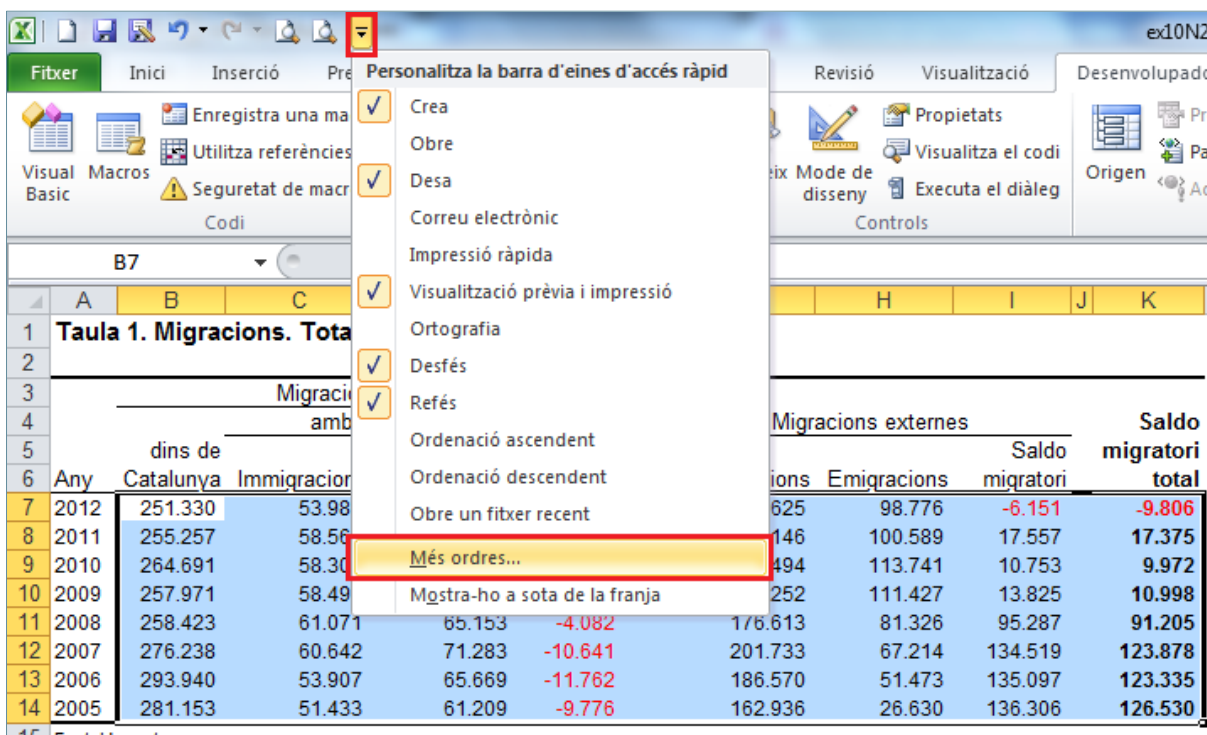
ex10N2

Fitxer | Inici | Inserció | Pre | Revisió | Visualització | Desenvolupado

Visual Basic | Macros | Enregistra una ma | Utilitza referències | Seguretat de macr | Codi

eix | Mode de disseny | Propietats | Visualitza el codi | Executa el diàleg | Controls

Origen | Pr | Pa | Ac

B7

Personalitza la barra d'eines d'accés ràpid
✓ Crea
Obre
✓ Desa
Correu electrònic
Impressió ràpida
✓ Visualització prèvia i impressió
Ortografia
✓ Desfés
✓ Refés
Ordenació ascendent
Ordenació descendent
Obre un fitxer recent
Més ordres...
Mostra-ho a sota de la franja

| | A | B | C | | | H | I | J | K |
|---|---|---|---|---|---|---|---|---|---|
| 1 | Taula 1. Migracions. Tota | | | | | | | | |
| 2 | | | | | | | | | |
| 3 | | | Migracio | | | | | | |
| 4 | | | amb | | Migracions externes | | | | Saldo |
| 5 | | dins de | | | | | Saldo | | migratori |
| 6 | Any | Catalunya | Immigracion | | ions | Emigracions | migratori | | total |
| 7 | 2012 | 251.330 | 53.98 | | 625 | 98.776 | -6.151 | | -9.806 |
| 8 | 2011 | 255.257 | 58.56 | | 146 | 100.589 | 17.557 | | 17.375 |
| 9 | 2010 | 264.691 | 58.30 | | 494 | 113.741 | 10.753 | | 9.972 |
| 10 | 2009 | 257.971 | 58.49 | | 252 | 111.427 | 13.825 | | 10.998 |
| 11 | 2008 | 258.423 | 61.071 | 65.153 -4.082 | 176.613 | 81.326 | 95.287 | | 91.205 |
| 12 | 2007 | 276.238 | 60.642 | 71.283 -10.641 | 201.733 | 67.214 | 134.519 | | 123.878 |
| 13 | 2006 | 293.940 | 53.907 | 65.669 -11.762 | 186.570 | 51.473 | 135.097 | | 123.335 |
| 14 | 2005 | 281.153 | 51.433 | 61.209 -9.776 | 162.936 | 26.630 | 136.306 | | 126.530 |